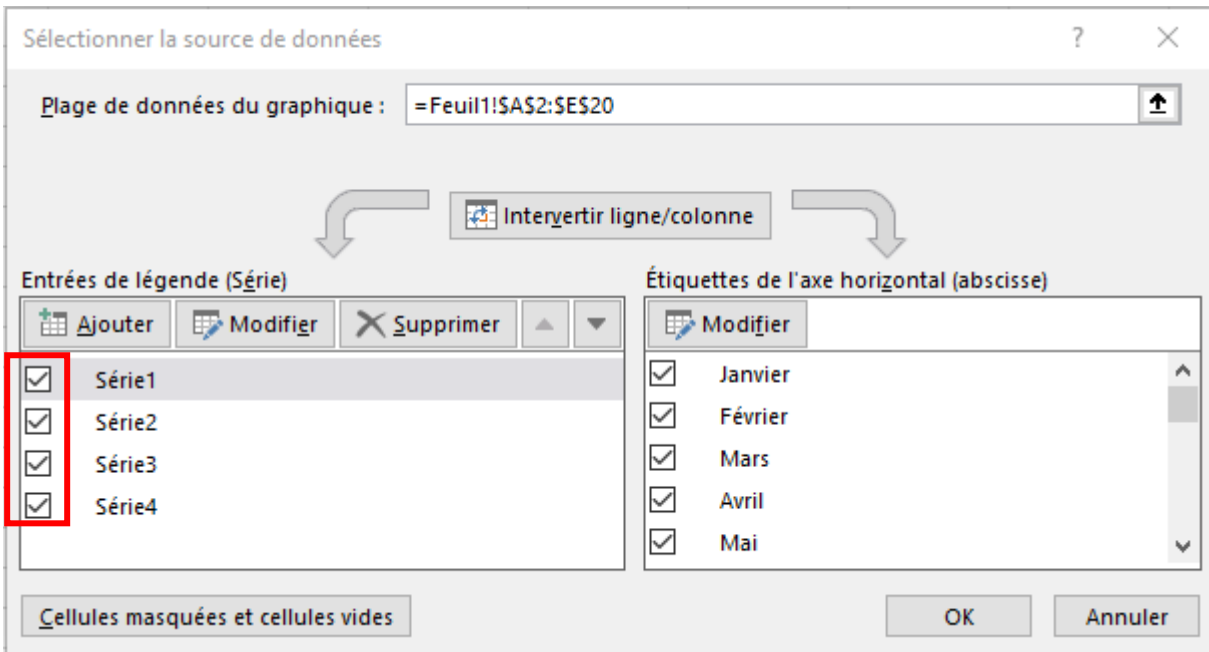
Sélectionner la source de données

?

Plage de données du graphique : =Feuil1!$A$2:$E$20

Intervertir ligne/colonne

Entrées de légende (Série)

Ajouter Modifier Supprimer

Série1
Série2
Série3
Série4

Étiquettes de l'axe horizontal (abscisse)

Modifier

Janvier
Février
Mars
Avril
Mai

Cellules masquées et cellules vides

OK Annuler